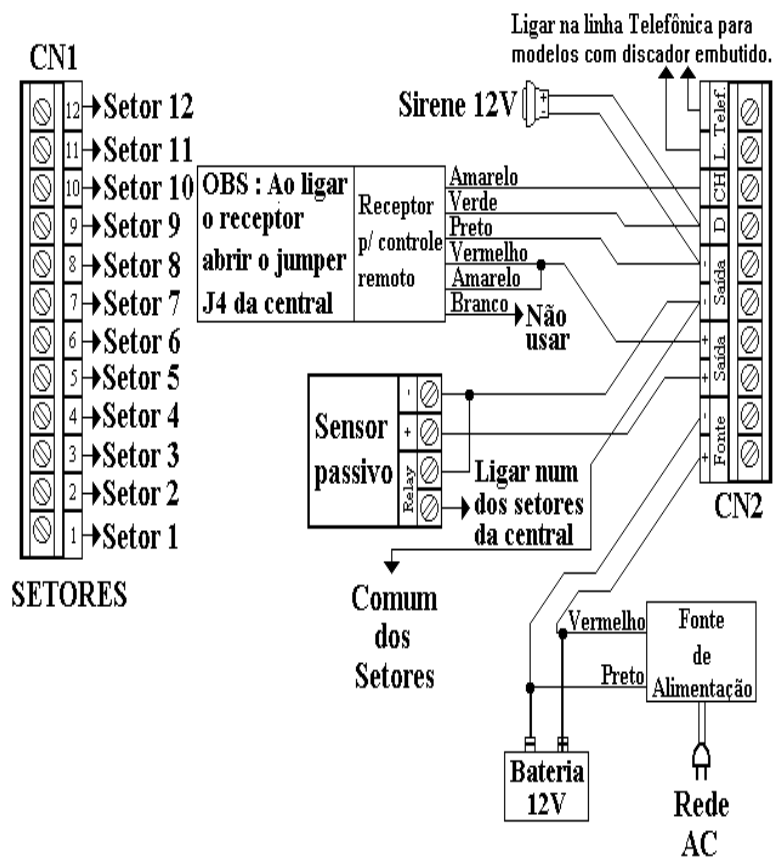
Ligar na linha Telefônica para modelos com discador embutido.

CN1

12 Setor 12
11 Setor 11
10 Setor 10
9 Setor 9
8 Setor 8
7 Setor 7
6 Setor 6
5 Setor 5
4 Setor 4
3 Setor 3
2 Setor 2
1 Setor 1

SETORES

Sirene 12V

OBS : Ao ligar o receptor abrir o jumper J4 da central

Receptor p/ controle remoto

Amarelo
Verde
Preto
Vermelho
Amarelo
Branco

Não usar

Telef.
L. Telef.
CH
D
- Saída
- Saída
+ Saída
+ Saída
- Fonte
+ Fonte

CN2

Sensor passivo

-
+
Relay

Ligar num dos setores da central

Comum dos Setores

Vermelho
Preto

Fonte de Alimentação

Bateria 12V

Rede AC